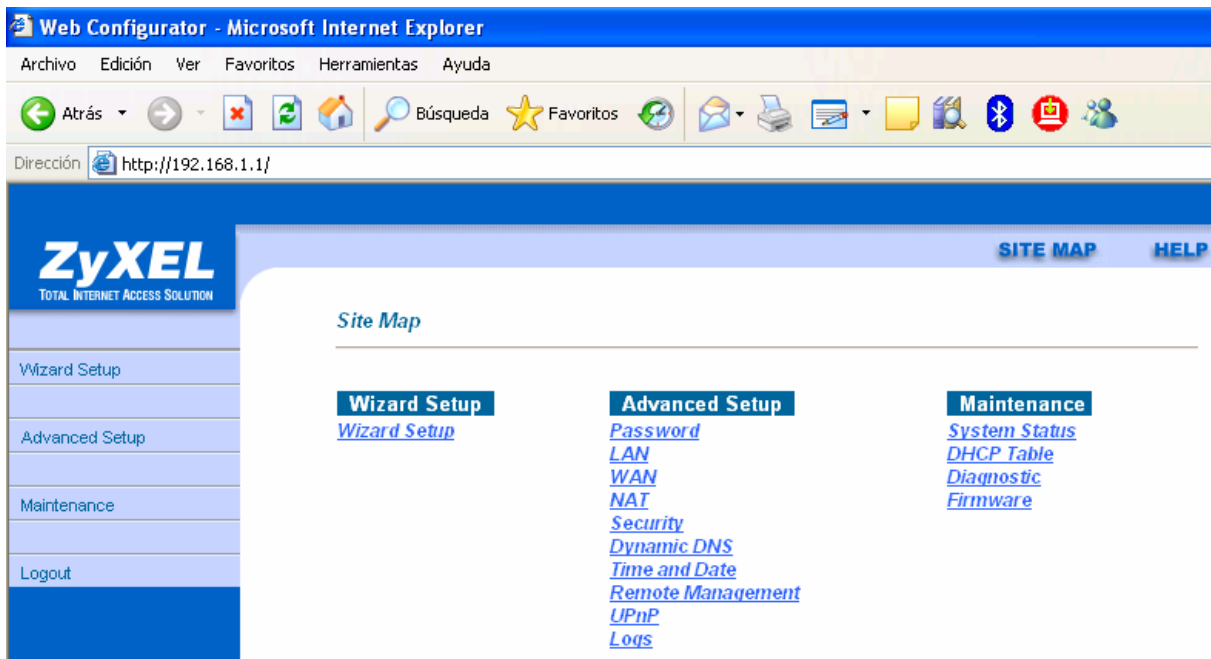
Web Configurator - Microsoft Internet Explorer

Archivo Edición Ver Favoritos Herramientas Ayuda

Atrás Búsqueda Favoritos

Dirección http://192.168.1.1/

ZyXEL
TOTAL INTERNET ACCESS SOLUTION

SITE MAP HELP

Wizard Setup
Advanced Setup
Maintenance
Logout

Site Map

Wizard Setup
Wizard Setup

Advanced Setup
Password
LAN
WAN
NAT
Security
Dynamic DNS
Time and Date
Remote Management
UPnP
Logs

Maintenance
System Status
DHCP Table
Diagnostic
Firmware